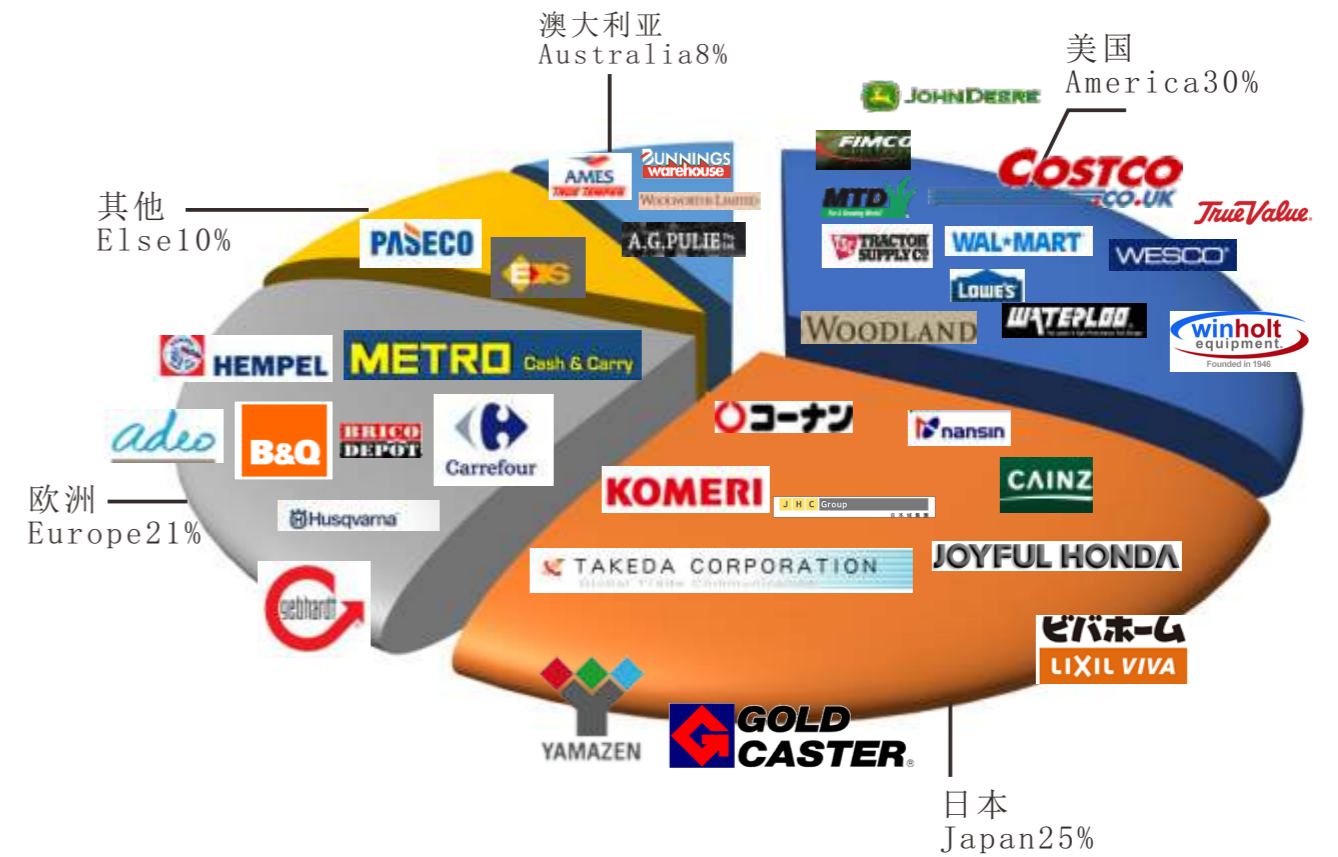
澳大利亚
Australia8%

美国
America30%

其他
Else10%

AMES TRUE TEMPER
BUNNINGS warehouse
WOOLWORTHS LIMITED
A.G.PULIE
JOHN DEERE
FIMCO
MTD
COSTCO .CO.UK
TrueValue
PASECO
EXS
TRACTOR SUPPLY CO
WAL*MART
WESCO
LOWE'S
WOODLAND
WATERLOO
winholt equipment Founded in 1946
HEMPEL
METRO Cash & Carry
adeo
B&Q
BRICO DEPOT
Carrefour
コーナン
nansin
KOMERI
CAINZ
J H C Group
欧洲
Europe21%
Husqvarna
TAKEDA CORPORATION
Global Trade Communication
JOYFUL HONDA
gebhardt
ビバホーム
LIXIL VIVA
YAMAZEN
GOLD CASTER
日本
Japan25%